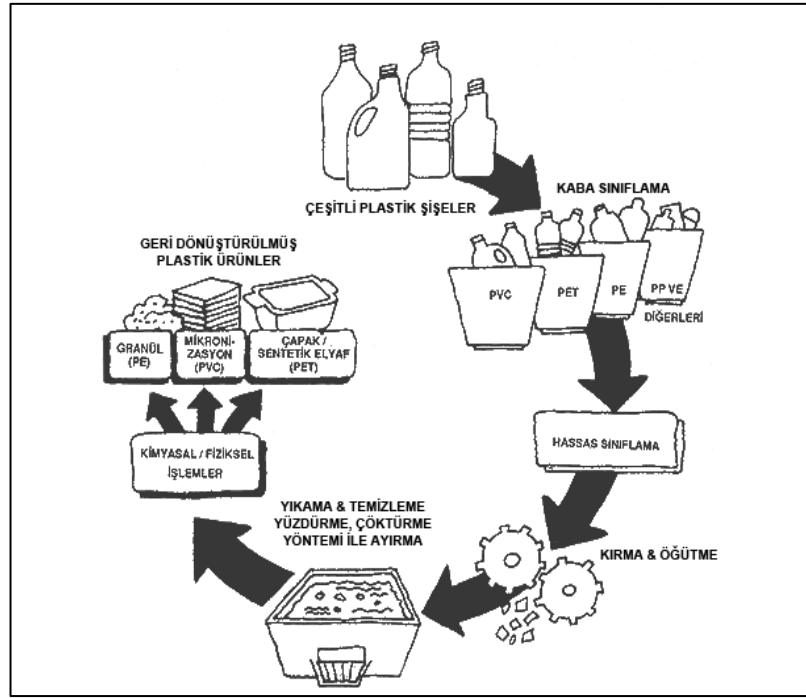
ÇEŞİTLİ PLASTİK ŞİŞELER

KABA SINIFLAMA

PVC

PET

PE

PP VE DİĞERLERİ

HASSAS SINIFLAMA

KIRMA & ÖĞÜTME

YIKAMA & TEMİZLEME YÜZDÜRME, ÇÖKTÜRME YÖNTEMİ İLE AYIRMA

KİMYASAL / FİZİKSEL İŞLEMLER

GRANÜL (PE)

MİKRONİ-ZASYON (PVC)

ÇAPAK / SENTETİK ELYAF (PET)

GERİ DÖNÜŞTÜRÜLMÜŞ PLASTİK ÜRÜNLER